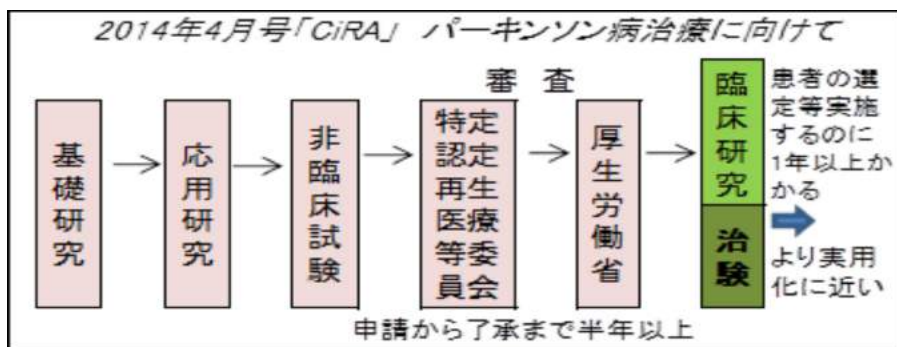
2014年4月号「CiRA」 パーキンソン病治療に向けて

審 査

基礎研究

応用研究

非臨床試験

特定認定再生医療等委員会

厚生労働省

臨床研究

治験

患者の選定等実施するのに1年以上かかる

より実用化に近い

申請から了承まで半年以上